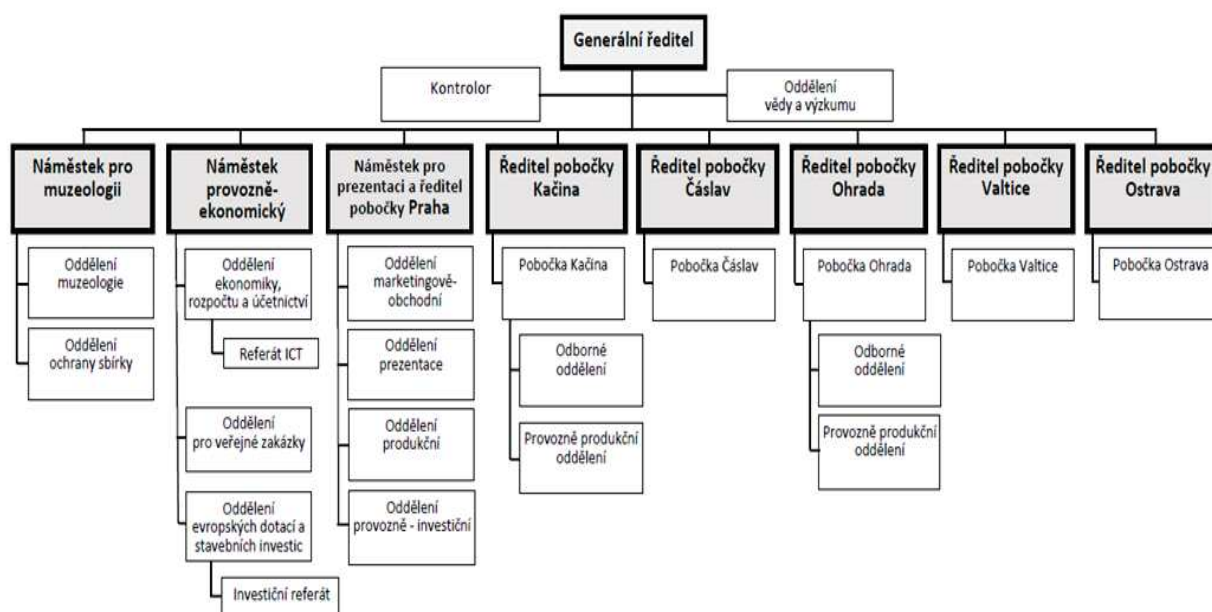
Generální ředitel

Kontrolor

Oddělení vědy a výzkumu

Náměstek pro muzeologii

Oddělení muzeologie

Oddělení ochrany sbírky

Náměstek provozně-ekonomický

Oddělení ekonomiky, rozpočtu a účetnictví

Referát ICT

Oddělení pro veřejné zakázky

Oddělení evropských dotací a stavebních investic

Investiční referát

Náměstek pro prezentaci a ředitel pobočky Praha

Oddělení marketingově-obchodní

Oddělení prezentace

Oddělení produkční

Oddělení provozně - investiční

Ředitel pobočky Kačina

Pobočka Kačina

Odborné oddělení

Provozně produkční oddělení

Ředitel pobočky Čáslav

Pobočka Čáslav

Ředitel pobočky Ohrada

Pobočka Ohrada

Odborné oddělení

Provozně produkční oddělení

Ředitel pobočky Valtice

Pobočka Valtice

Ředitel pobočky Ostrava

Pobočka Ostrava